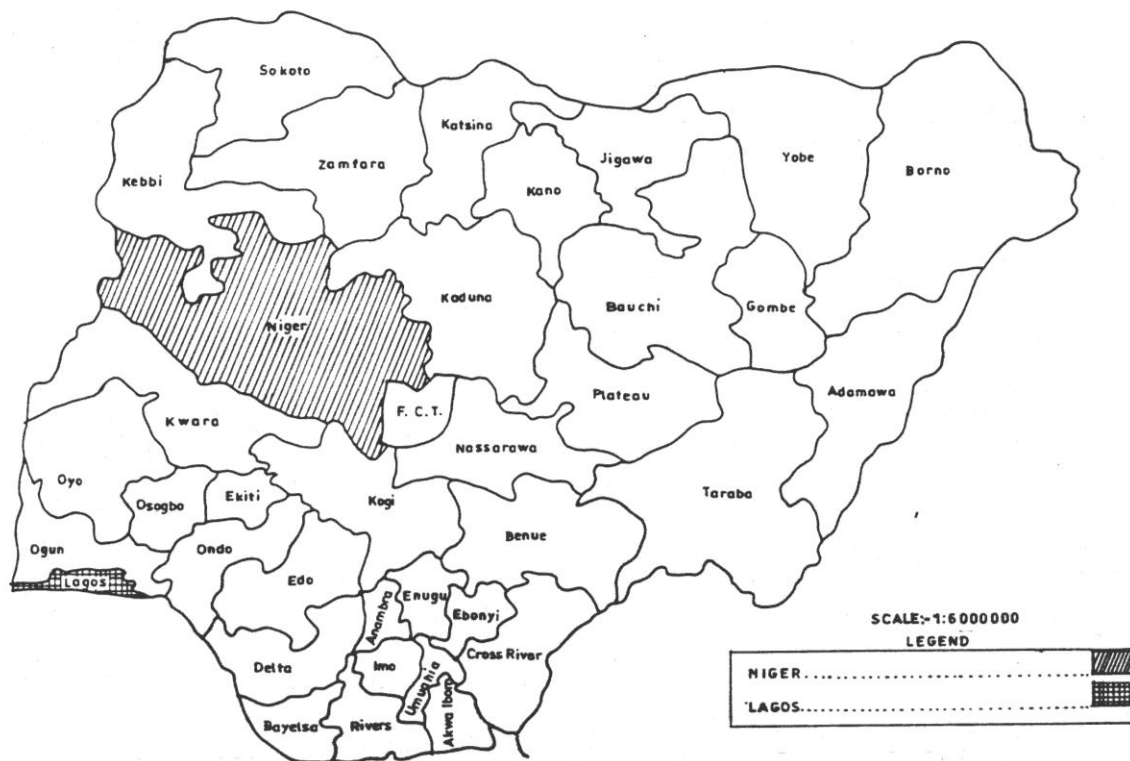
Sokoto
Katsina
Zamfara
Jigawa
Yobe
Borno
Kebbi
Kano
Kaduna
Niger
Bauchi
Gombe
Plateau
Adamawa
F. C. T.
Kwara
Nassarawa
Oyo
Osogbo
Ekiti
Kogi
Taraba
Ogun
Ondo
Benue
Lagos
Edo
Enugu
Anambra
Ebonyi
Delta
Imo
Umuahia
Cross River
Bayelsa
Rivers
Akwa Ibom

SCALE:-1:6000000
LEGEND
NIGER............................
'LAGOS............................